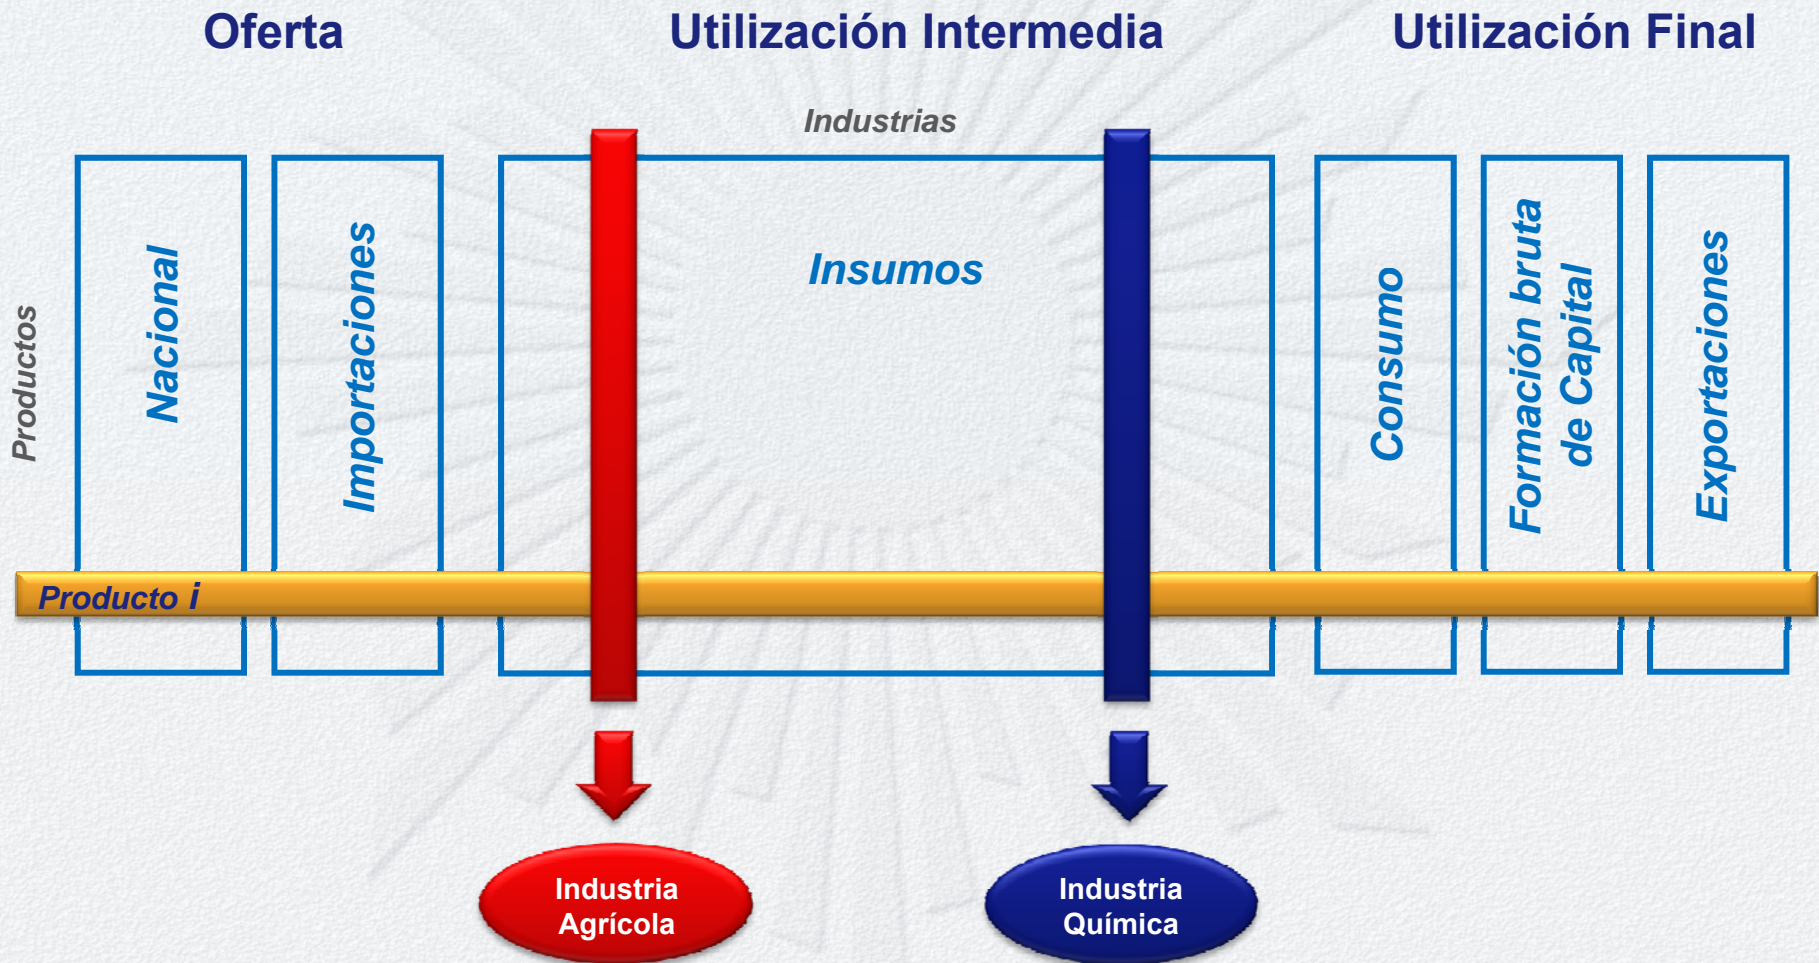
Oferta

Utilización Intermedia

Utilización Final

Industrias

Productos

Nacional

Importaciones

Insumos

Consumo

Formación bruta de Capital

Exportaciones

Producto *i*

Industria Agrícola

Industria Química